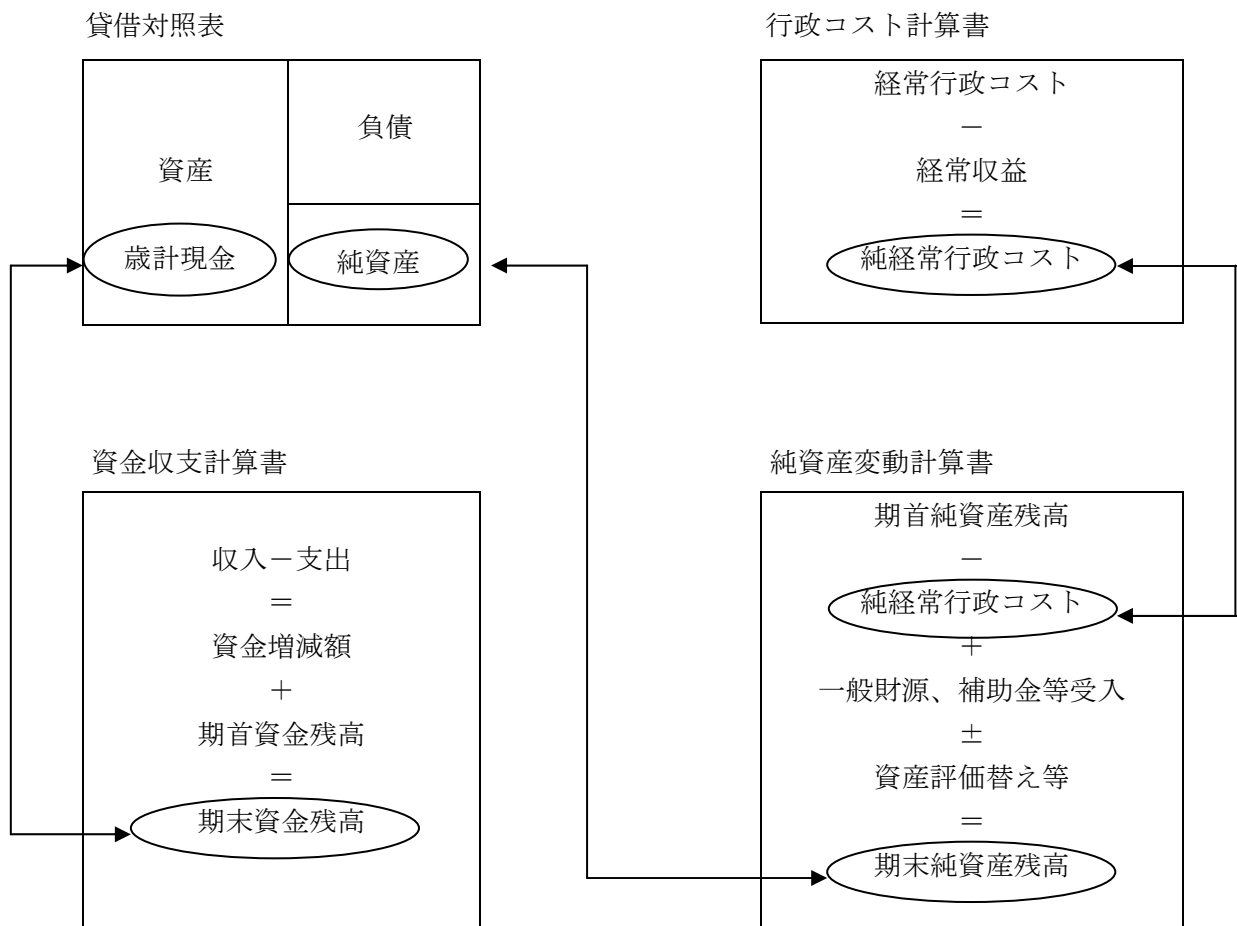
貸借対照表

資産

負債

歳計現金

純資産

行政コスト計算書

経常行政コスト
－
経常収益
＝
純経常行政コスト

資金収支計算書

収入－支出
＝
資金増減額
＋
期首資金残高
＝
期末資金残高

純資産変動計算書

期首純資産残高
－
純経常行政コスト
＋
一般財源、補助金等受入
±
資産評価替え等
＝
期末純資産残高